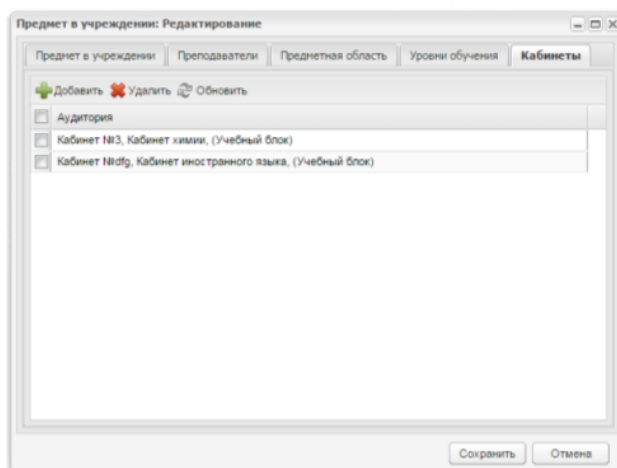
Предмет в учреждении: Редактирование

Предмет в учреждении | Преподаватели | Предметная область | Уровни обучения | Кабинеты

Добавить Удалить Обновить

| Аудитория |
|---|
| Кабинет №3, Кабинет химии, (Учебный блок) |
| Кабинет №dfg, Кабинет иностранного языка, (Учебный блок) |

Сохранить Отмена